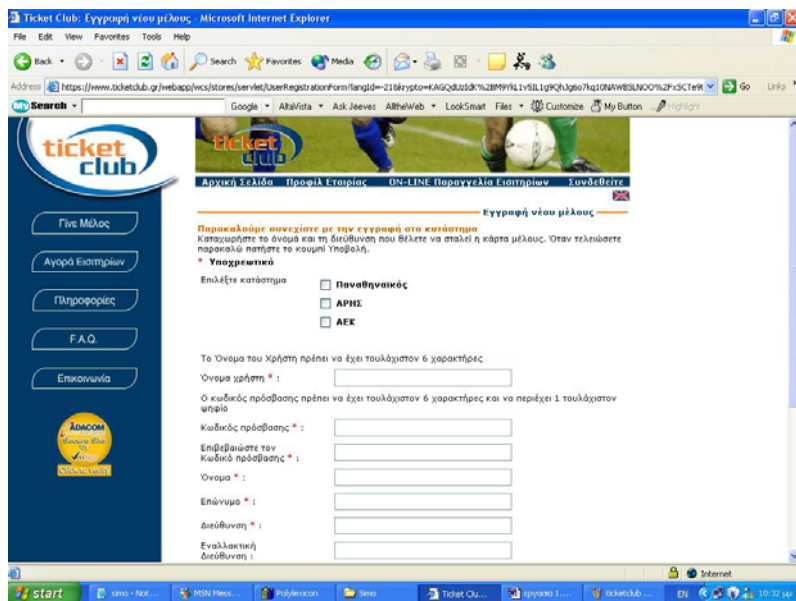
Ticket Club: Εγγραφή νέου μέλους - Microsoft Internet Explorer

File Edit View Favorites Tools Help

Back Search Favorites Media

Address https://www.ticketclub.gr/webapp/wcs/stores/servlet/UserRegistrationForm?langId=-21&krypto=KAGQdUzIdK%2BM9YkL1v5IL1g9QhJg6o7kq10NAWBSLNOO%2FxSCTe9t Go Links

Search Google AltaVista Ask Jeeves AlltheWeb LookSmart Files Customize My Button Highlight

ticket club

ticket club

Αρχική Σελίδα Προφίλ Εταιρίας ON-LINE Παραγγελία Εισιτηρίων Συνδεθείτε

Γίνε Μέλος

Αγορά Εισιτηρίων

Πληροφορίες

F.A.Q.

Επικοινωνία

ADACOM Secure Site Click to verify

Εγγραφή νέου μέλους

Παρακαλούμε συνεχίστε με την εγγραφή στο κατάστημα

Καταχωρήστε το όνομά και τη διεύθυνση που θέλετε να σταλεί η κάρτα μέλους. Όταν τελειώσετε παρακαλώ πατήστε το κουμπί Υποβολή.

* Υποχρεωτικό

Επιλέξτε κατάστημα

Παναθηναϊκός

ΑΡΗΣ

ΑΕΚ

Το Όνομα του Χρήστη πρέπει να έχει τουλάχιστον 6 χαρακτήρες

Όνομα χρήστη * :

Ο κωδικός πρόσβασης πρέπει να έχει τουλάχιστον 6 χαρακτήρες και να περιέχει 1 τουλάχιστον ψηφίο

Κωδικός πρόσβασης * :

Επιβεβαιώστε τον Κωδικό πρόσβασης * :

Όνομα * :

Επώνυμο * :

Διεύθυνση * :

Εναλλακτική Διεύθυνση :

Internet

start simo - Not... MSN Mess... Polylexicon Simo Ticket Clu... εργασια 1... ticketclub ... EN 10:32 μμ